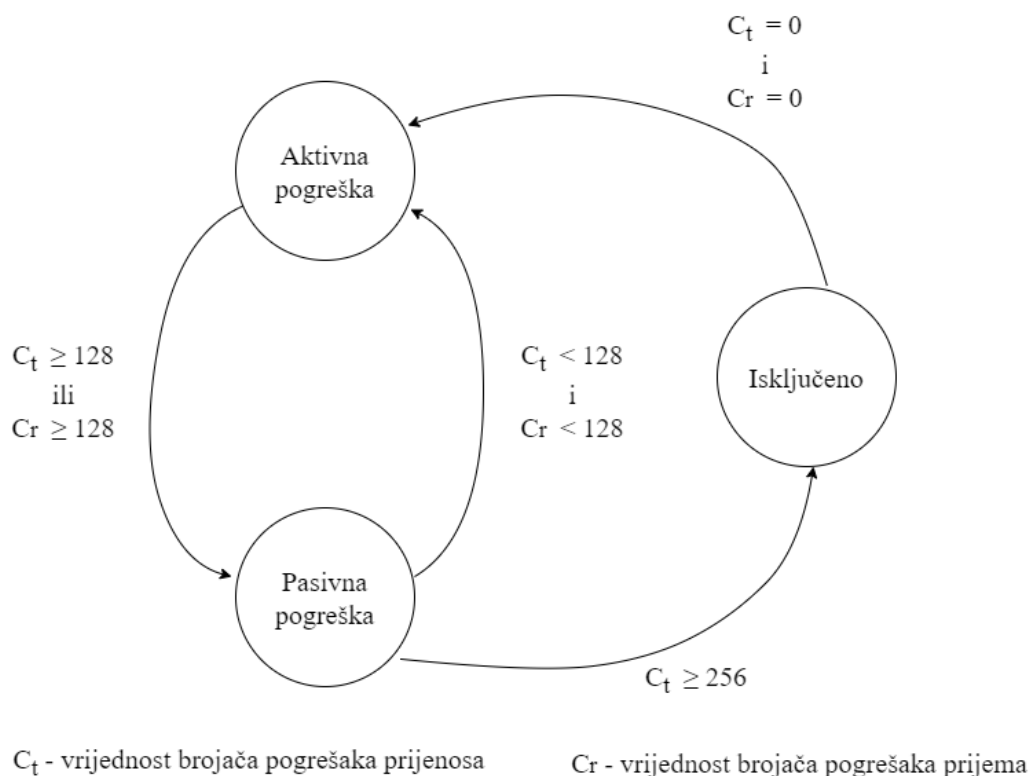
$C_t = 0$
i
$Cr = 0$

Aktivna pogreška

$C_t \geq 128$
ili
$Cr \geq 128$

$C_t < 128$
i
$Cr < 128$

Isključeno

Pasivna pogreška

$C_t \geq 256$

$C_t$ - vrijednost brojača pogrešaka prijenosa

Cr - vrijednost brojača pogrešaka prijema